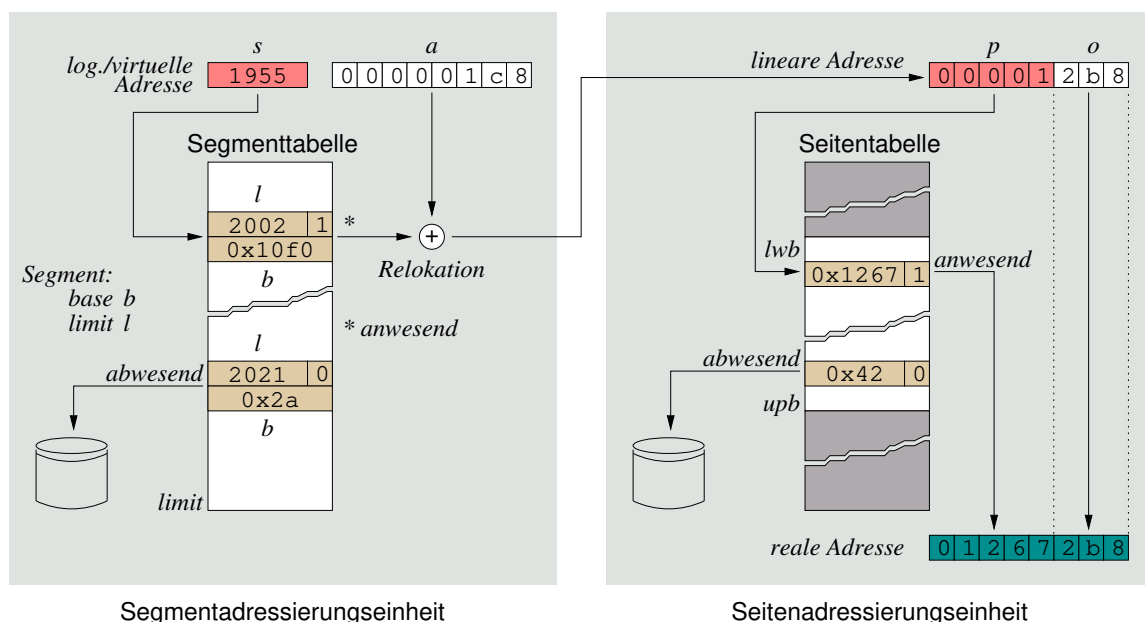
s
log./virtuelle Adresse
1955

a
0 0 0 0 0 1 c 8

Segmenttabelle

l
2002 1
*
0x10f0
+
Relokation
b

Segment:
base b
limit l

* anwesend

l
abwesend
2021 0
0x2a
b

limit

lineare Adresse
p
o
0 0 0 0 1 2 b 8

Seitentabelle

lwb
0x1267 1
anwesend

abwesend
0x42 0
upb

reale Adresse
0 1 2 6 7 2 b 8

Segmentadressierungseinheit

Seitenadressierungseinheit